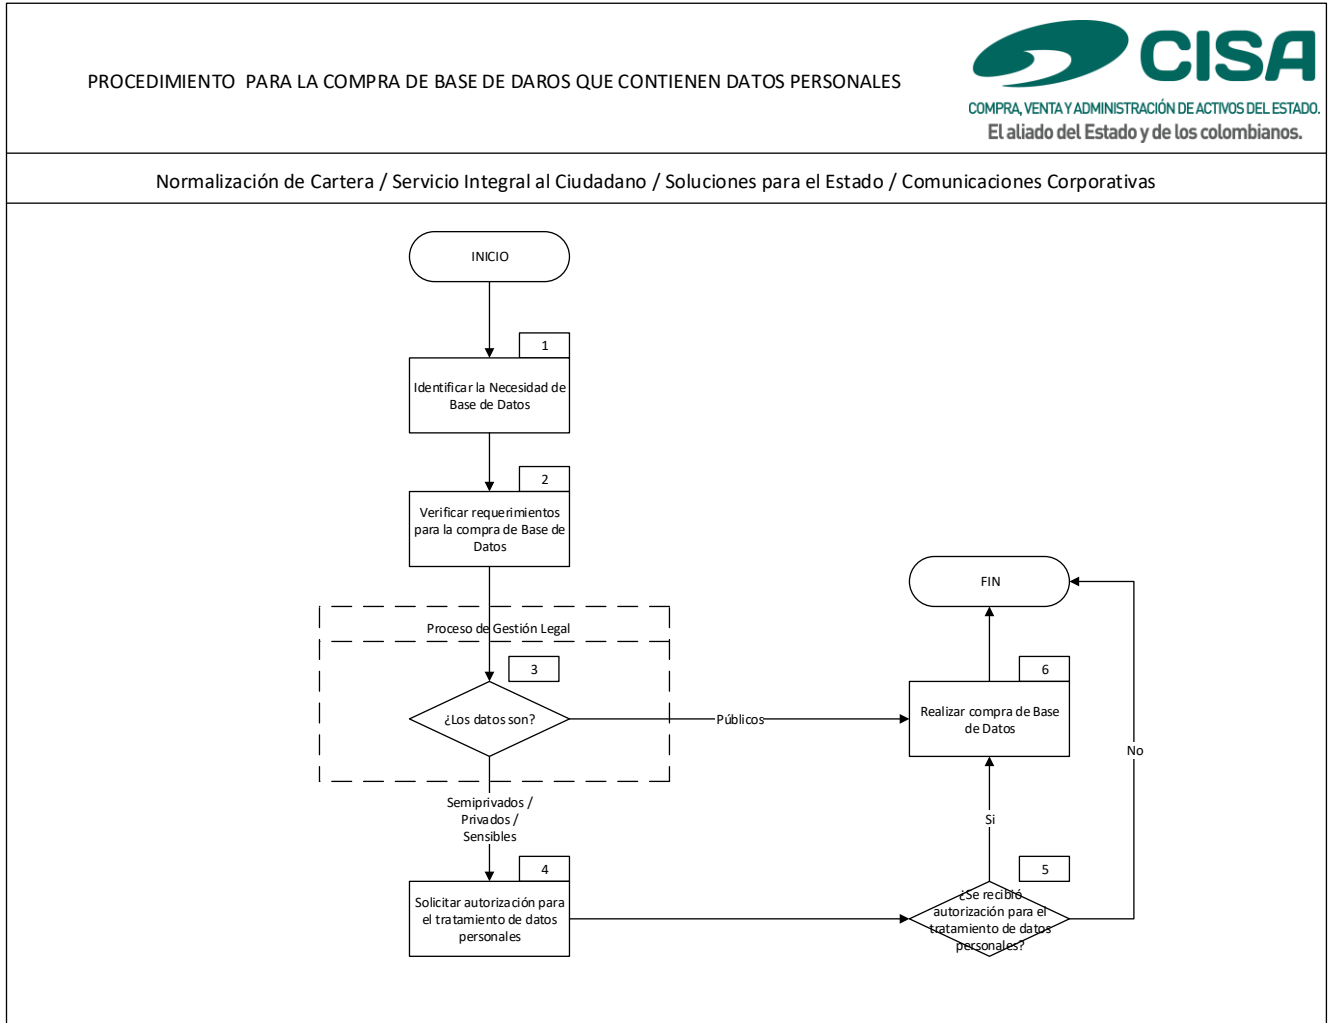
PROCEDIMIENTO PARA LA COMPRA DE BASE DE DAROS QUE CONTIENEN DATOS PERSONALES

CISA
COMPRA, VENTA Y ADMINISTRACIÓN DE ACTIVOS DEL ESTADO.
El aliado del Estado y de los colombianos.

Normalización de Cartera / Servicio Integral al Ciudadano / Soluciones para el Estado / Comunicaciones Corporativas

INICIO

1
Identificar la Necesidad de Base de Datos

2
Verificar requerimientos para la compra de Base de Datos

Proceso de Gestión Legal

3
¿Los datos son?

Públicos

Semiprivados / Privados / Sensibles

4
Solicitar autorización para el tratamiento de datos personales

5
¿Se recibió autorización para el tratamiento de datos personales?

Si

No

6
Realizar compra de Base de Datos

FIN